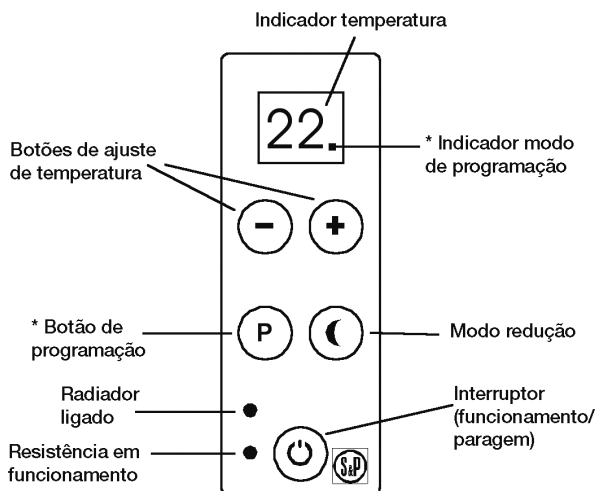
Indicador temperatura

22.

* Indicador modo de programação

Botões de ajuste de temperatura

−

+

* Botão de programação

P

Modo redução

Radiador ligado

Interruptor (funcionamento/ paragem)

Resistência em funcionamento

S&P